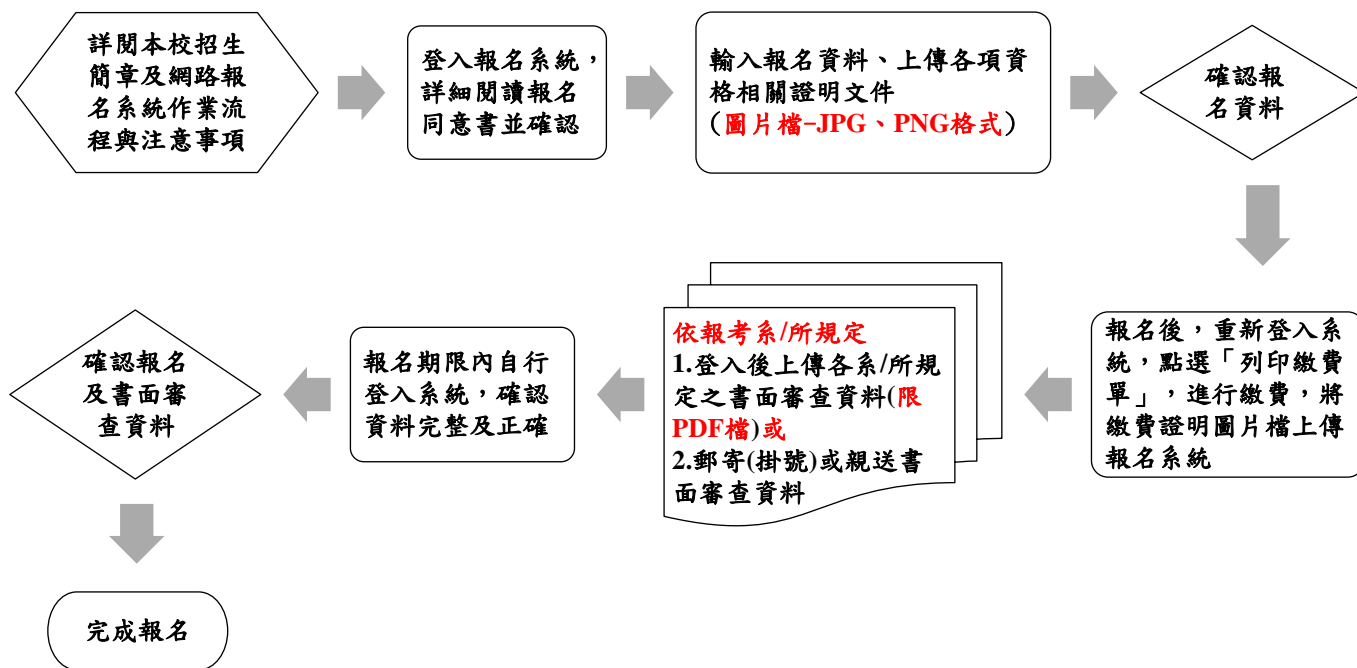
詳閱本校招生簡章及網路報名系統作業流程與注意事項

登入報名系統，詳細閱讀報名同意書並確認

輸入報名資料、上傳各項資格相關證明文件（圖片檔-JPG、PNG格式）

確認報名資料

報名後，重新登入系統，點選「列印繳費單」，進行繳費，將繳費證明圖片檔上傳報名系統

依報考系/所規定
1.登入後上傳各系/所規定之書面審查資料(限PDF檔)或
2.郵寄(掛號)或親送書面審查資料

報名期限內自行登入系統，確認資料完整及正確

確認報名及書面審查資料

完成報名